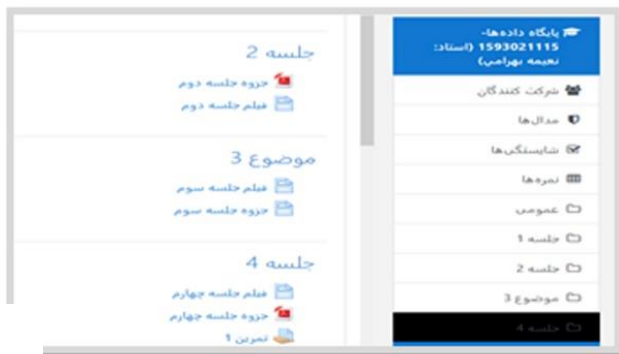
پایگاه داده‌ها-1593021115 (استاد: نعیمه بهرامی)

شرکت کنندگان

مدال‌ها

شایستگی‌ها

نمره‌ها

عمومی

جلسه 1

جلسه 2

موضوع 3

جلسه 4

جلسه 2

جزوه جلسه دوم

فیلم جلسه دوم

موضوع 3

فیلم جلسه سوم

جزوه جلسه سوم

جلسه 4

فیلم جلسه چهارم

جزوه جلسه چهارم

تمرین 1